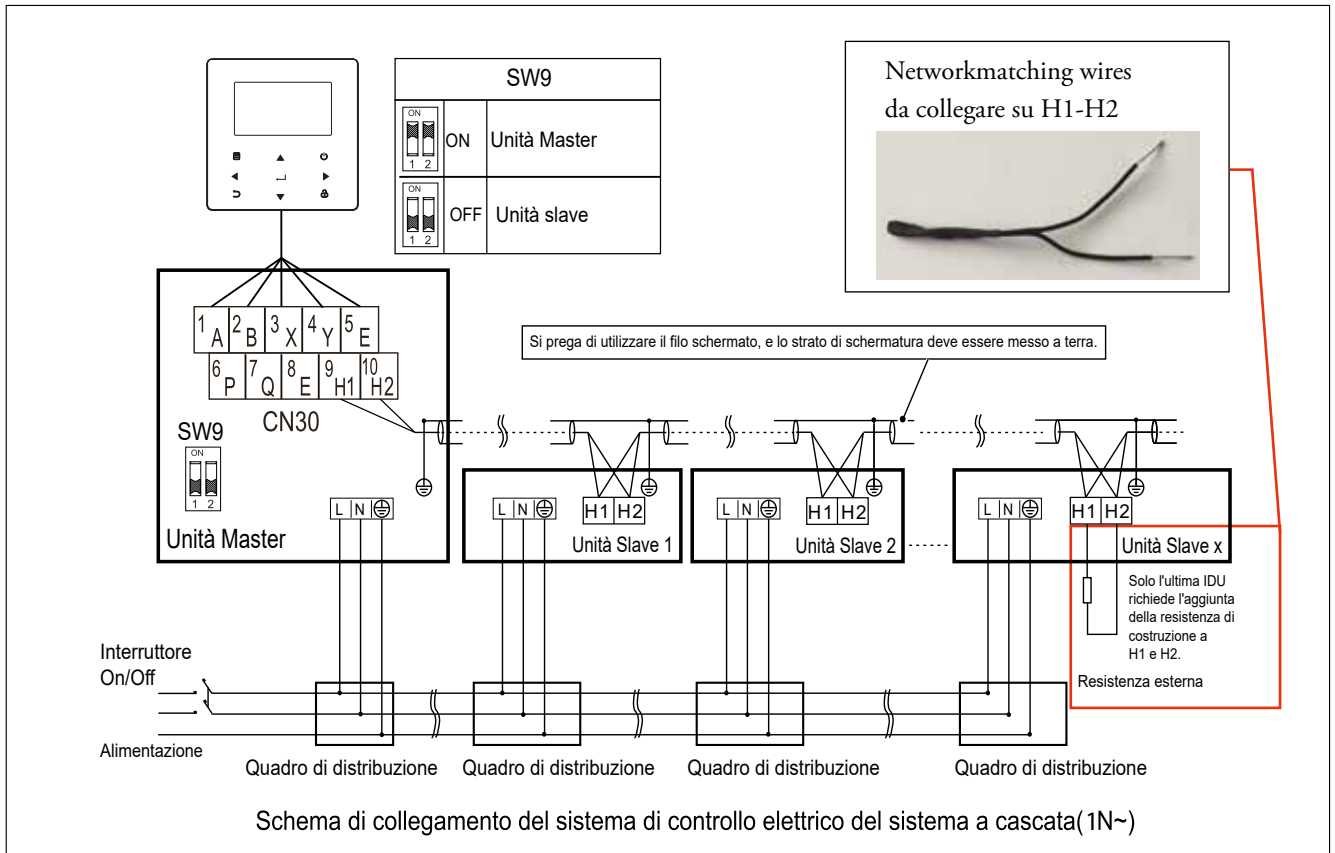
SW9

| | | |
|---|---|---|
| ON 1 2 | ON | Unità Master |
| ON 1 2 | OFF | Unità slave |

Networkmatching wires da collegare su H1-H2

1 A 2 B 3 X 4 Y 5 E
6 P 7 Q 8 E 9 H1 10 H2

CN30

SW9
ON
1 2

Unità Master

Si prega di utilizzare il filo schermato, e lo strato di schermatura deve essere messo a terra.

L N
H1 H2
Unità Slave 1

L N
H1 H2
Unità Slave 2

L N
H1 H2
Unità Slave x

Solo l'ultima IDU richiede l'aggiunta della resistenza di costruzione a H1 e H2.

Resistenza esterna

Interruttore On/Off

Alimentazione

Quadro di distribuzione Quadro di distribuzione Quadro di distribuzione Quadro di distribuzione

Schema di collegamento del sistema di controllo elettrico del sistema a cascata(1N~)